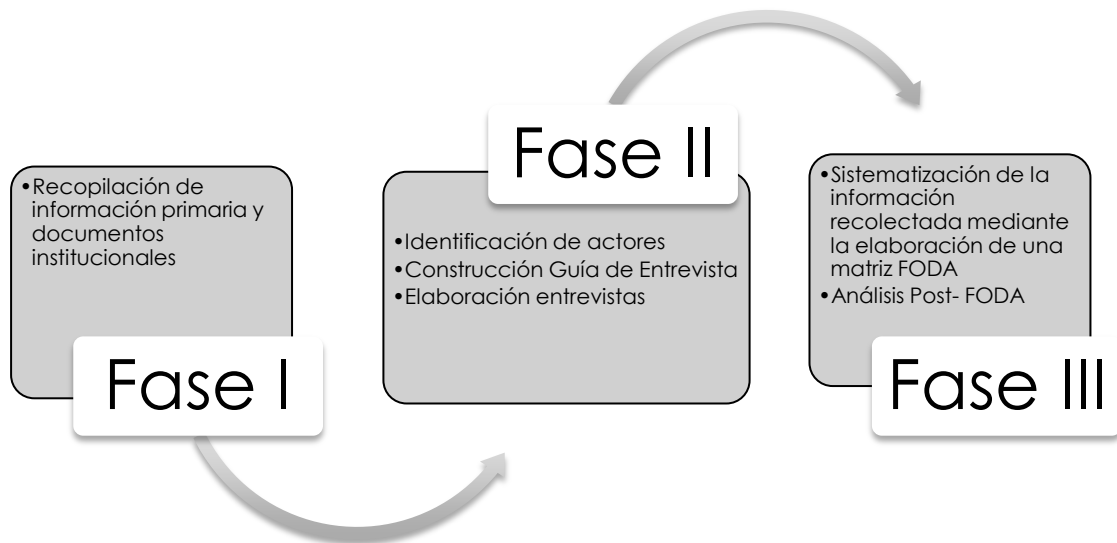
•Recopilación de información primaria y documentos institucionales

Fase I

Fase II

•Identificación de actores
•Construcción Guía de Entrevista
•Elaboración entrevistas

•Sistematización de la información recolectada mediante la elaboración de una matriz FODA
•Análisis Post- FODA

Fase III